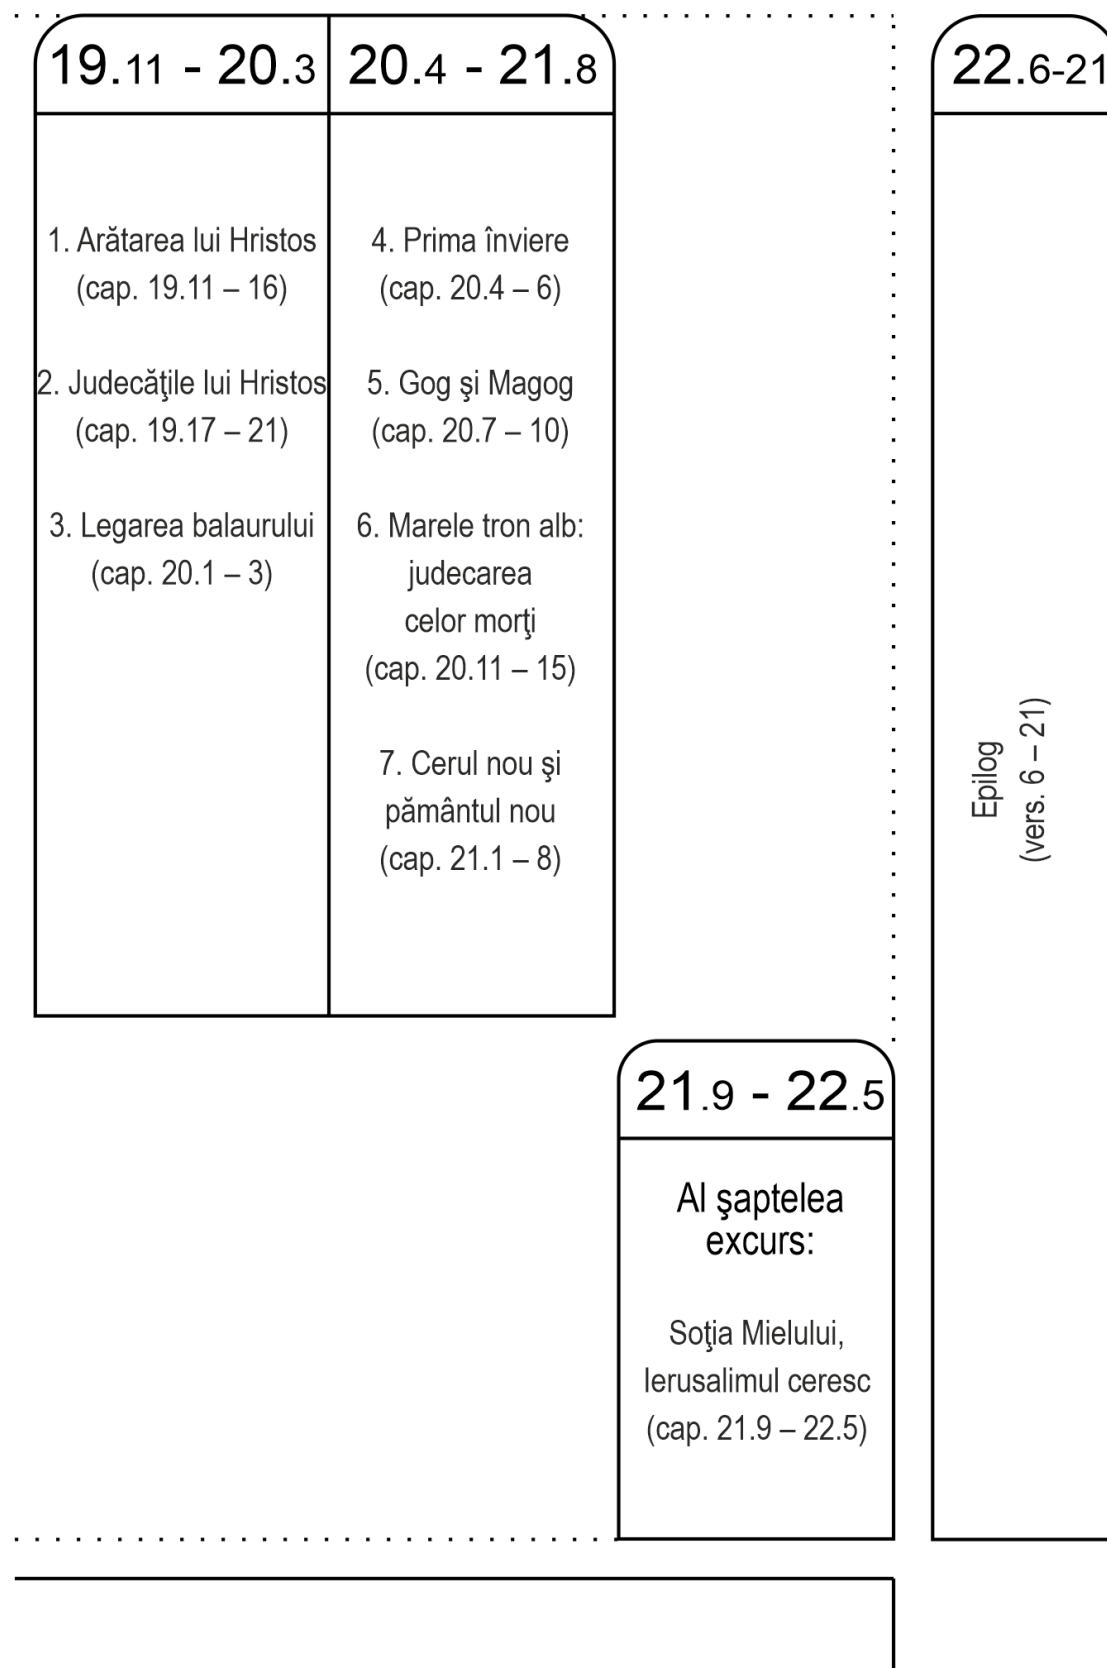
19.11 - 20.3

1. Arătarea lui Hristos (cap. 19.11 – 16)

2. Judecăţile lui Hristos (cap. 19.17 – 21)

3. Legarea balaurului (cap. 20.1 – 3)

20.4 - 21.8

4. Prima înviere (cap. 20.4 – 6)

5. Gog şi Magog (cap. 20.7 – 10)

6. Marele tron alb: judecarea celor morţi (cap. 20.11 – 15)

7. Cerul nou şi pământul nou (cap. 21.1 – 8)

22.6-21

Epilog (vers. 6 – 21)

21.9 - 22.5

Al şaptelea excurs:

Soţia Mielului, Ierusalimul ceresc (cap. 21.9 – 22.5)